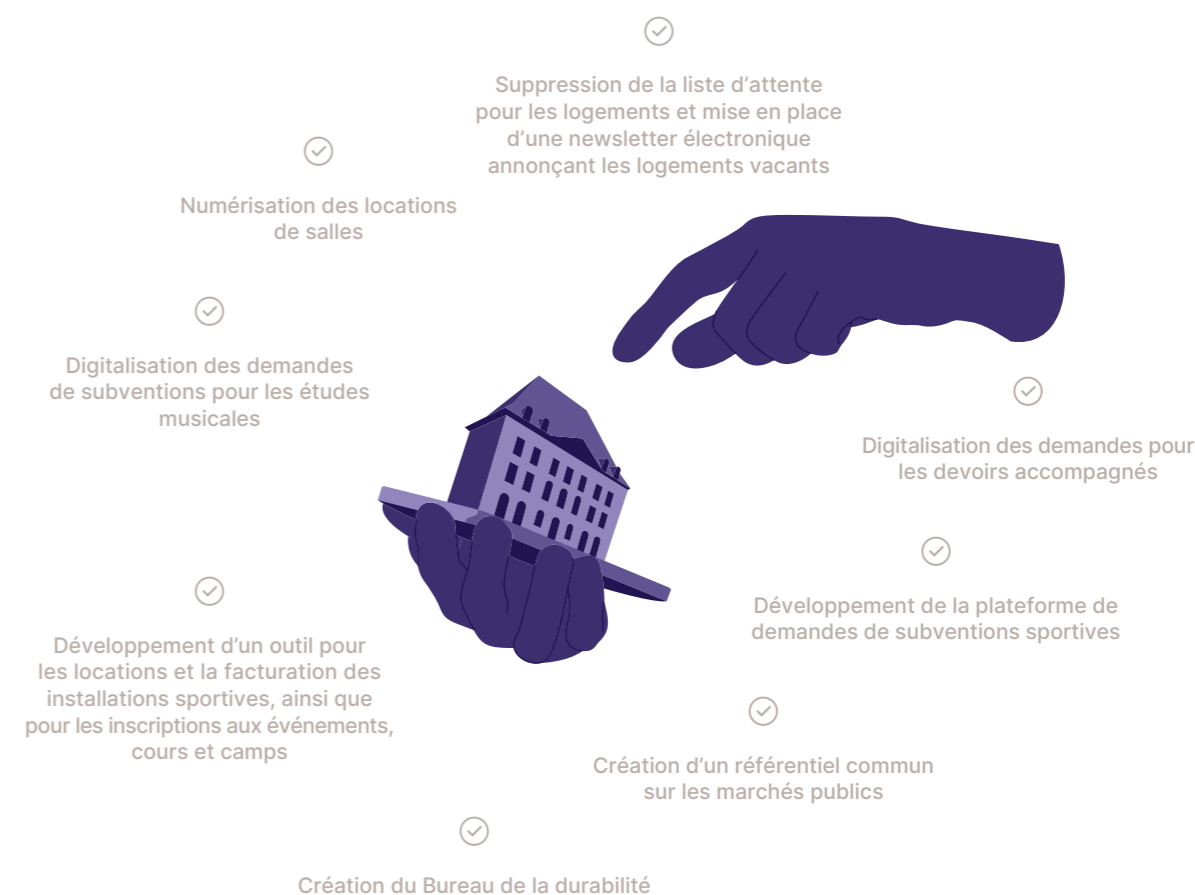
Suppression de la liste d’attente pour les logements et mise en place d’une newsletter électronique annonçant les logements vacants

Numérisation des locations de salles

Digitalisation des demandes de subventions pour les études musicales

Digitalisation des demandes pour les devoirs accompagnés

Développement de la plateforme de demandes de subventions sportives

Développement d’un outil pour les locations et la facturation des installations sportives, ainsi que pour les inscriptions aux événements, cours et camps

Création d’un référentiel commun sur les marchés publics

Création du Bureau de la durabilité